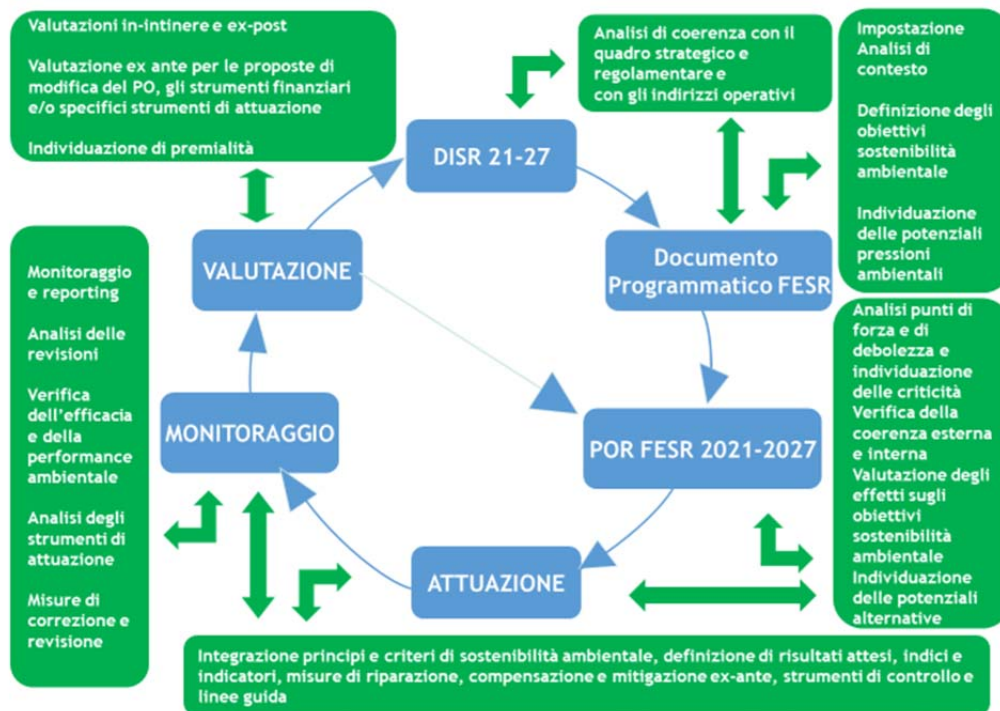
Valutazioni in-itinere e ex-post

Valutazione ex ante per le proposte di modifica del PO, gli strumenti finanziari e/o specifici strumenti di attuazione

Individuazione di premialità

Analisi di coerenza con il quadro strategico e regolamentare e con gli indirizzi operativi

Impostazione Analisi di contesto

Definizione degli obiettivi sostenibilità ambientale

Individuazione delle potenziali pressioni ambientali

DISR 21-27

Documento Programmatico FESR

VALUTAZIONE

Monitoraggio e reporting

Analisi delle revisioni

Verifica dell'efficacia e della performance ambientale

Analisi degli strumenti di attuazione

Misure di correzione e revisione

MONITORAGGIO

POR FESR 2021-2027

Analisi punti di forza e di debolezza e individuazione delle criticità
Verifica della coerenza esterna e interna
Valutazione degli effetti sugli obiettivi sostenibilità ambientale
Individuazione delle potenziali alternative

ATTUAZIONE

Integrazione principi e criteri di sostenibilità ambientale, definizione di risultati attesi, indici e indicatori, misure di riparazione, compensazione e mitigazione ex-ante, strumenti di controllo e linee guida